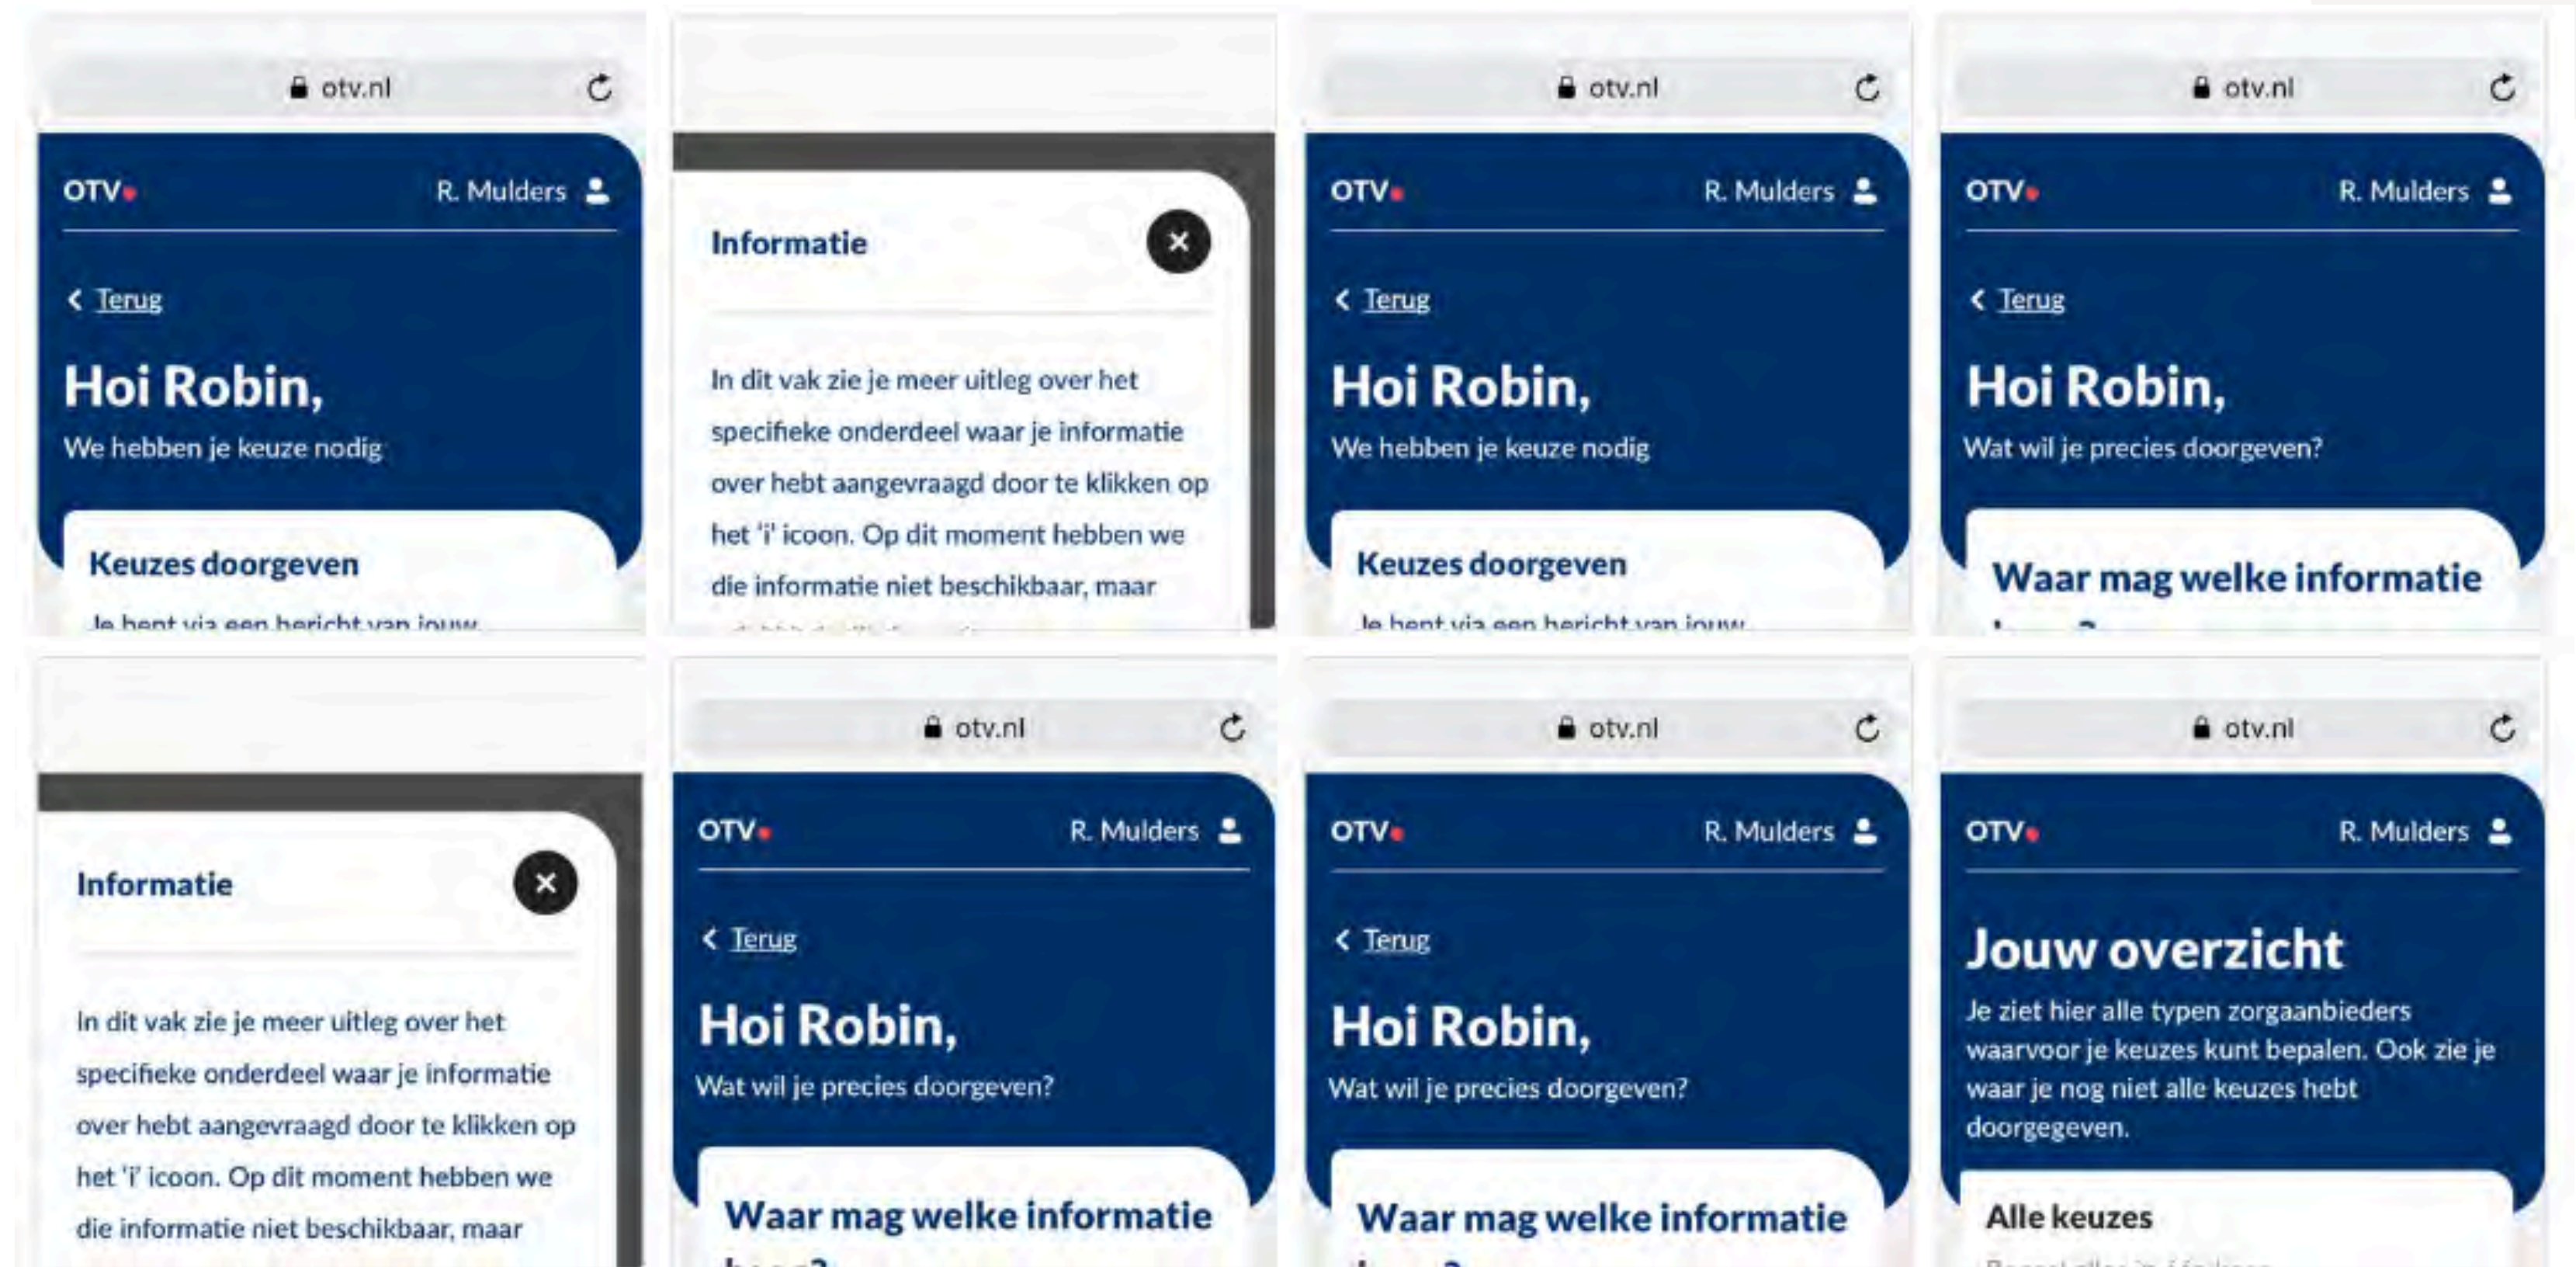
otv.nl

OTV

R. Mulders

Terug

Hoi Robin,

We hebben je keuze nodig

Keuzes doorgeven

Je bent via een bericht van jouw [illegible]

Informatie

In dit vak zie je meer uitleg over het specifieke onderdeel waar je informatie over hebt aangevraagd door te klikken op het 'i' icoon. Op dit moment hebben we die informatie niet beschikbaar, maar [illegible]

otv.nl

OTV

R. Mulders

Terug

Hoi Robin,

We hebben je keuze nodig

Keuzes doorgeven

Je bent via een bericht van jouw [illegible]

otv.nl

OTV

R. Mulders

Terug

Hoi Robin,

Wat wil je precies doorgeven?

Waar mag welke informatie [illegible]

Informatie

In dit vak zie je meer uitleg over het specifieke onderdeel waar je informatie over hebt aangevraagd door te klikken op het 'i' icoon. Op dit moment hebben we die informatie niet beschikbaar, maar

otv.nl

OTV

R. Mulders

Terug

Hoi Robin,

Wat wil je precies doorgeven?

Waar mag welke informatie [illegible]

otv.nl

OTV

R. Mulders

Terug

Hoi Robin,

Wat wil je precies doorgeven?

Waar mag welke informatie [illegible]

otv.nl

OTV

R. Mulders

Jouw overzicht

Je ziet hier alle typen zorgaanbieders waarvoor je keuzes kunt bepalen. Ook zie je waar je nog niet alle keuzes hebt doorgegeven.

Alle keuzes

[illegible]